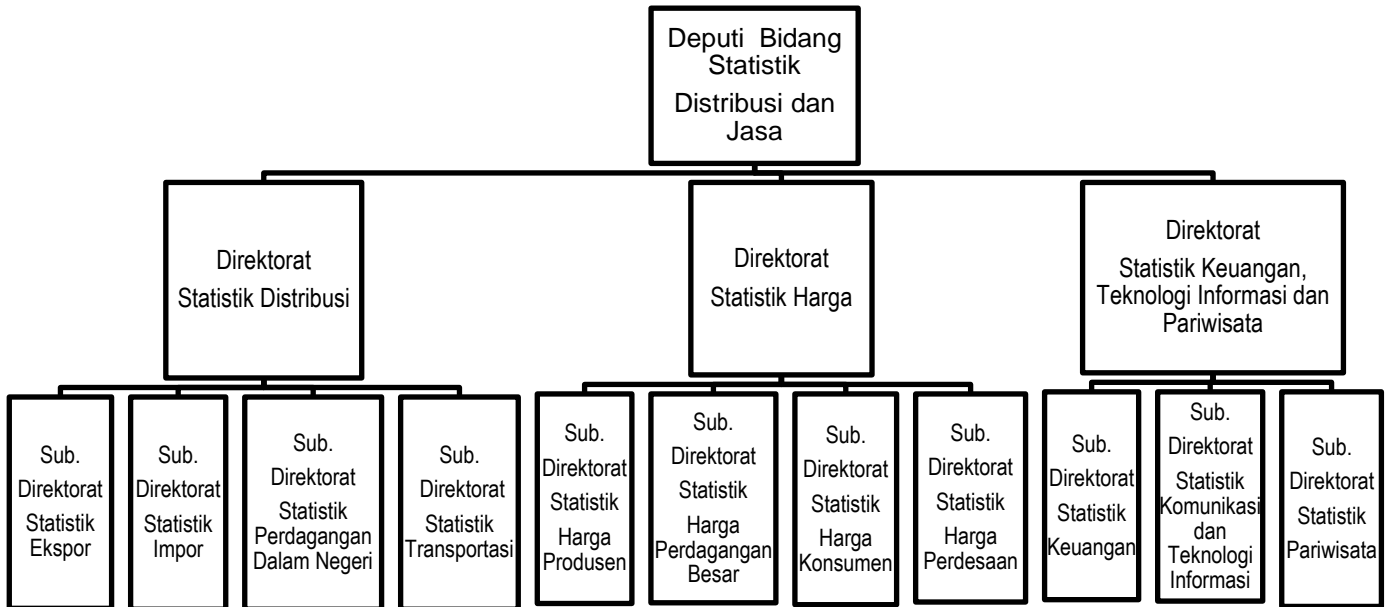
Deputi Bidang Statistik Distribusi dan Jasa

Direktorat Statistik Distribusi

Direktorat Statistik Harga

Direktorat Statistik Keuangan, Teknologi Informasi dan Pariwisata

Sub. Direktorat Statistik Ekspor

Sub. Direktorat Statistik Impor

Sub. Direktorat Statistik Perdagangan Dalam Negeri

Sub. Direktorat Statistik Transportasi

Sub. Direktorat Statistik Harga Produsen

Sub. Direktorat Statistik Harga Perdagangan Besar

Sub. Direktorat Statistik Harga Konsumen

Sub. Direktorat Statistik Harga Perdesaan

Sub. Direktorat Statistik Keuangan

Sub. Direktorat Statistik Komunikasi dan Teknologi Informasi

Sub. Direktorat Statistik Pariwisata